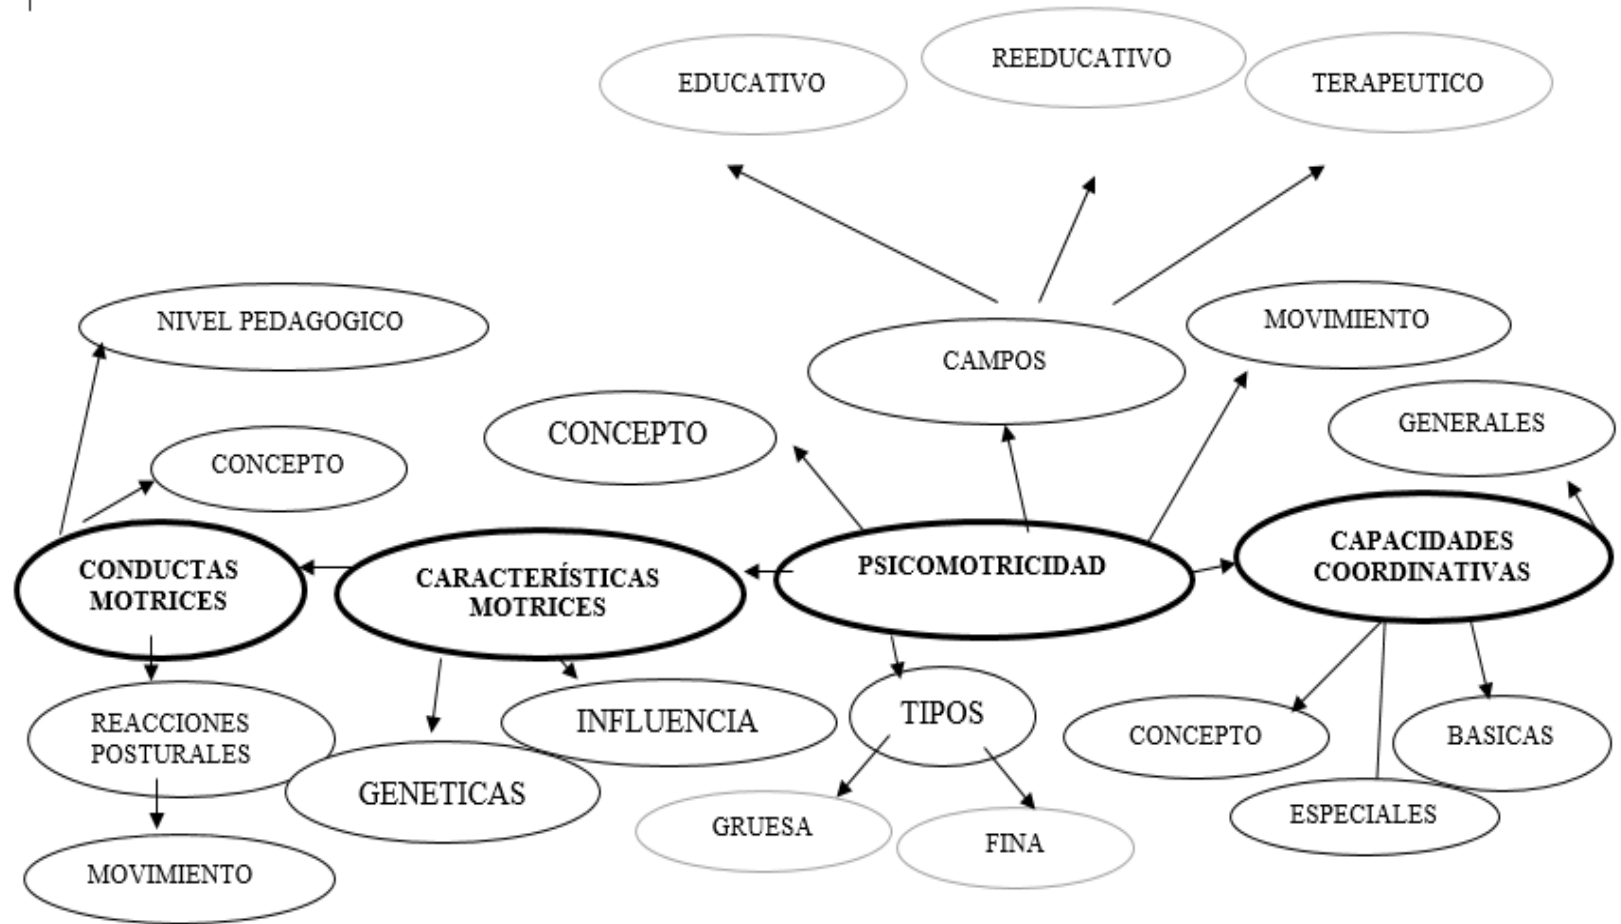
EDUCATIVO

REEDUCATIVO

TERAPEUTICO

NIVEL PEDAGOGICO

CAMPOS

MOVIMIENTO

CONCEPTO

GENERALES

CONCEPTO

CONDUCTAS MOTRICES

CARACTERÍSTICAS MOTRICES

PSICOMOTRICIDAD

CAPACIDADES COORDINATIVAS

REACCIONES POSTURALES

INFLUENCIA

TIPOS

CONCEPTO

BASICAS

GENETICAS

GRUESA

FINA

ESPECIALES

MOVIMIENTO